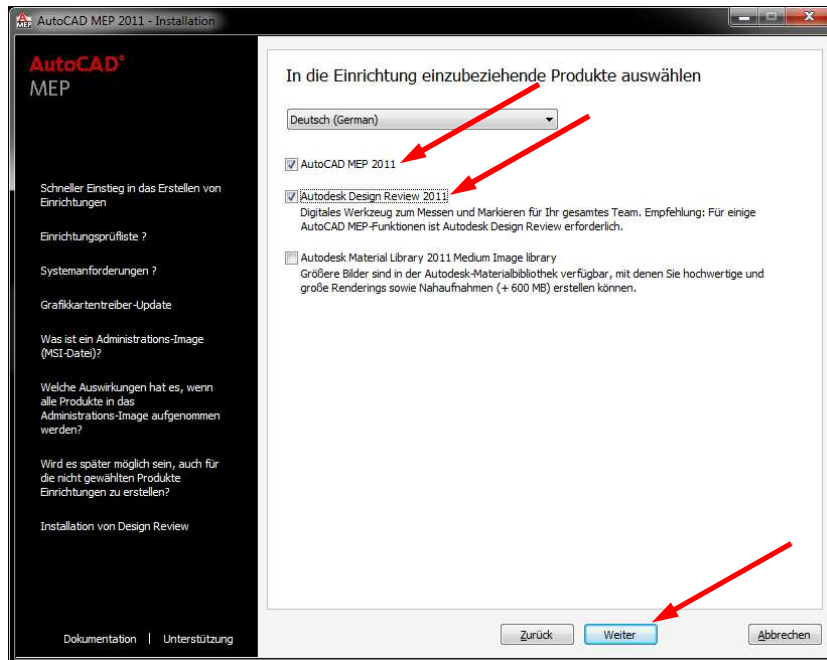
MEP AutoCAD MEP 2011 - Installation

AutoCAD®
MEP

Schneller Einstieg in das Erstellen von Einrichtungen

Einrichtungsprüfliste ?

Systemanforderungen ?

Grafikkartentreiber-Update

Was ist ein Administrations-Image (MSI-Datei)?

Welche Auswirkungen hat es, wenn alle Produkte in das Administrations-Image aufgenommen werden?

Wird es später möglich sein, auch für die nicht gewählten Produkte Einrichtungen zu erstellen?

Installation von Design Review

Dokumentation | Unterstützung

In die Einrichtung einzubeziehende Produkte auswählen

Deutsch (German)

AutoCAD MEP 2011

Autodesk Design Review 2011
Digitales Werkzeug zum Messen und Markieren für Ihr gesamtes Team. Empfehlung: Für einige AutoCAD MEP-Funktionen ist Autodesk Design Review erforderlich.

Autodesk Material Library 2011 Medium Image library
Größere Bilder sind in der Autodesk-Materialbibliothek verfügbar, mit denen Sie hochwertige und große Renderings sowie Nahaufnahmen (+ 600 MB) erstellen können.

Zurück Weiter Abbrechen